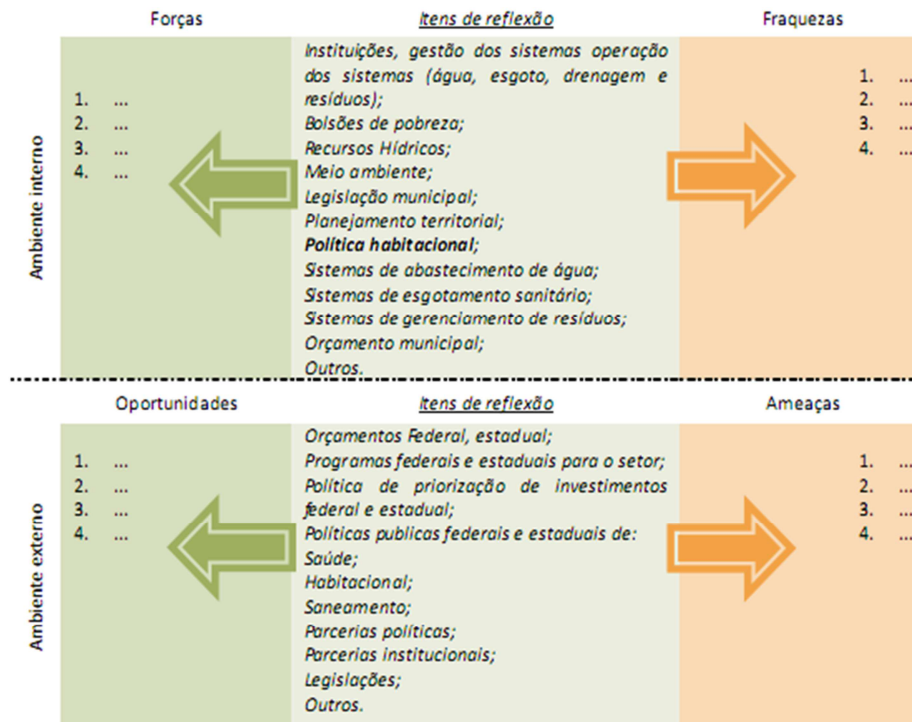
Forças

Itens de reflexão

Fraquezas

Ambiente interno

1. ...
2. ...
3. ...
4. ...

Instituições, gestão dos sistemas operação dos sistemas (água, esgoto, drenagem e resíduos);
Bolsões de pobreza;
Recursos Hídricos;
Meio ambiente;
Legislação municipal;
Planejamento territorial;
**Política habitacional;**
Sistemas de abastecimento de água;
Sistemas de esgotamento sanitário;
Sistemas de gerenciamento de resíduos;
Orçamento municipal;
Outros.

1. ...
2. ...
3. ...
4. ...

Oportunidades

Itens de reflexão

Ameaças

Ambiente externo

1. ...
2. ...
3. ...
4. ...

Orçamentos Federal, estadual;
Programas federais e estaduais para o setor;
Política de priorização de investimentos federal e estadual;
Políticas publicas federais e estaduais de:
Saúde;
Habitacional;
Saneamento;
Parcerias políticas;
Parcerias institucionais;
Legislações;
Outros.

1. ...
2. ...
3. ...
4. ...